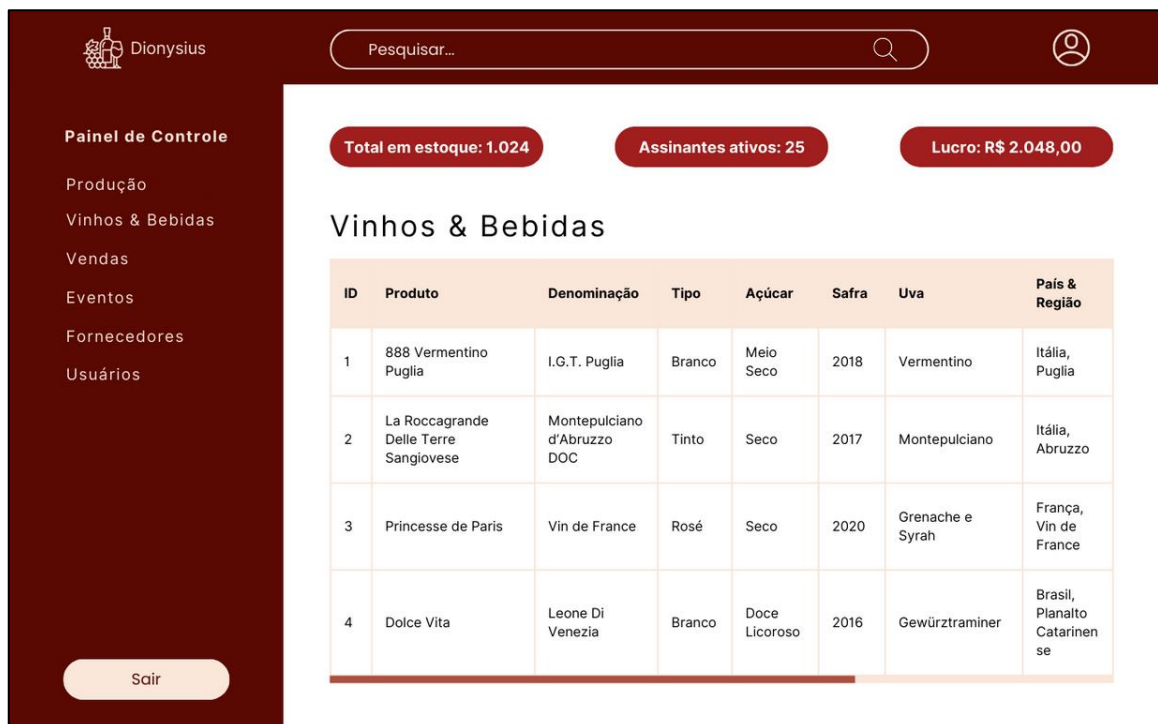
Dionysius

Pesquisar...

Painel de Controle

Produção

Vinhos & Bebidas

Vendas

Eventos

Fornecedores

Usuários

Sair

Total em estoque: 1.024

Assinantes ativos: 25

Lucro: R$ 2.048,00

Vinhos & Bebidas

| ID | Produto | Denominação | Tipo | Açúcar | Safra | Uva | País & Região |
|---|---|---|---|---|---|---|---|
| 1 | 888 Vermentino Puglia | I.G.T. Puglia | Branco | Meio Seco | 2018 | Vermentino | Itália, Puglia |
| 2 | La Roccagrande Delle Terre Sangiovese | Montepulciano d'Abruzzo DOC | Tinto | Seco | 2017 | Montepulciano | Itália, Abruzzo |
| 3 | Princesse de Paris | Vin de France | Rosé | Seco | 2020 | Grenache e Syrah | França, Vin de France |
| 4 | Dolce Vita | Leone Di Venezia | Branco | Doce Licoroso | 2016 | Gewürztraminer | Brasil, Planalto Catarinense |